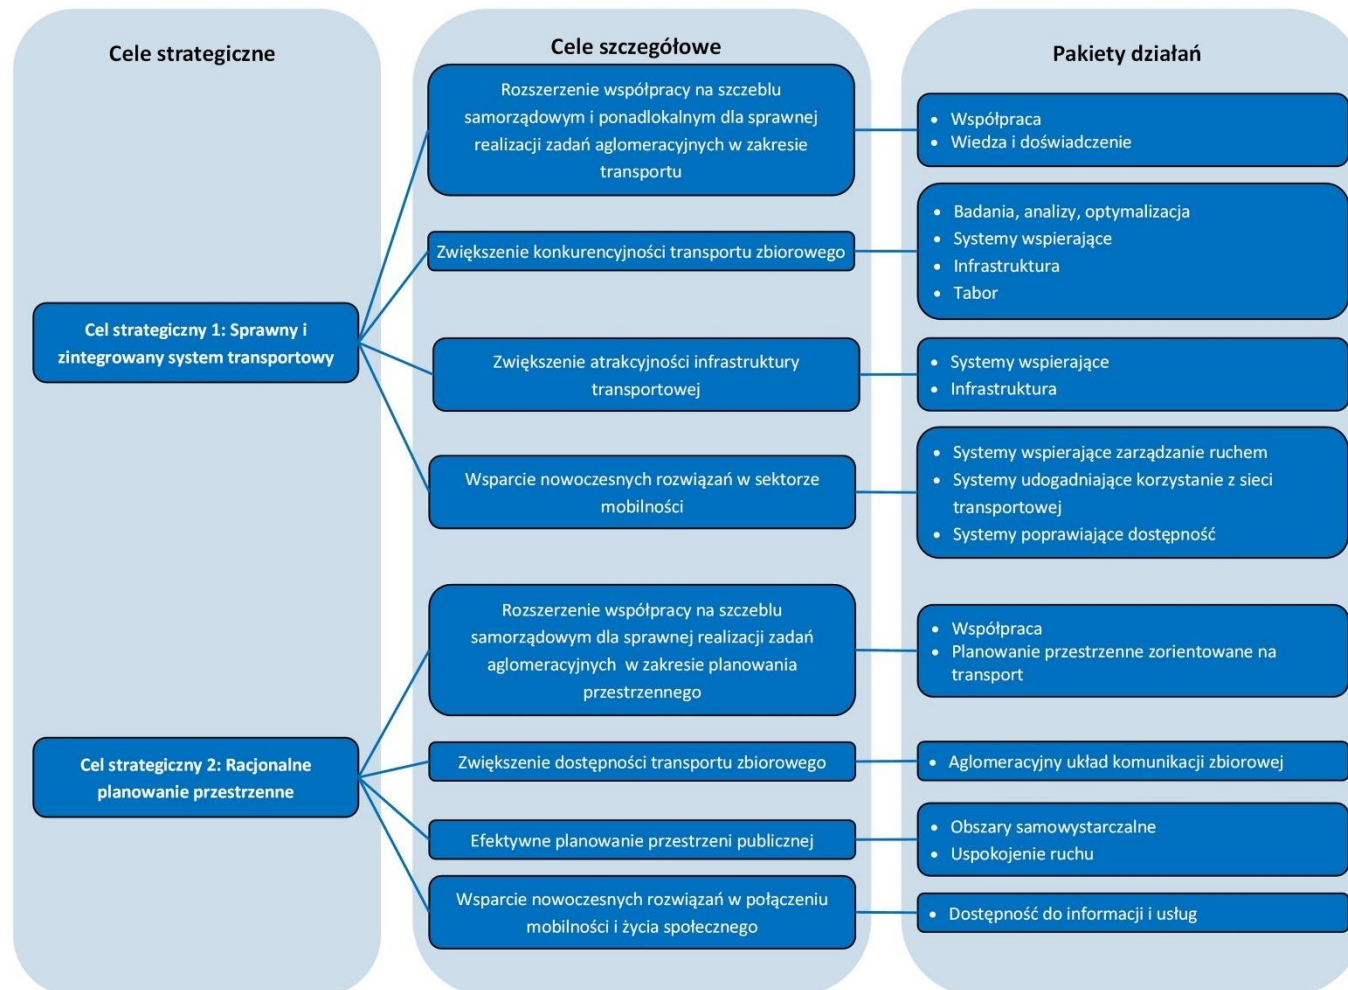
Cele strategiczne

Cel strategiczny 1: Sprawny i zintegrowany system transportowy

Cel strategiczny 2: Racjonalne planowanie przestrzenne

Cele szczegółowe

Rozszerzenie współpracy na szczeblu samorządowym i ponadlokalnym dla sprawnej realizacji zadań aglomeracyjnych w zakresie transportu

Zwiększenie konkurencyjności transportu zbiorowego

Zwiększenie atrakcyjności infrastruktury transportowej

Wsparcie nowoczesnych rozwiązań w sektorze mobilności

Rozszerzenie współpracy na szczeblu samorządowym dla sprawnej realizacji zadań aglomeracyjnych w zakresie planowania przestrzennego

Zwiększenie dostępności transportu zbiorowego

Efektywne planowanie przestrzeni publicznej

Wsparcie nowoczesnych rozwiązań w połączeniu mobilności i życia społecznego

Pakiety działań

- Współpraca
- Wiedza i doświadczenie

- Badania, analizy, optymalizacja
- Systemy wspierające
- Infrastruktura
- Tabor

- Systemy wspierające
- Infrastruktura

- Systemy wspierające zarządzanie ruchem
- Systemy udogadniające korzystanie z sieci transportowej
- Systemy poprawiające dostępność

- Współpraca
- Planowanie przestrzenne zorientowane na transport

- Aglomeracyjny układ komunikacji zbiorowej

- Obszary samowystarczalne
- Uspokojenie ruchu

- Dostępność do informacji i usług